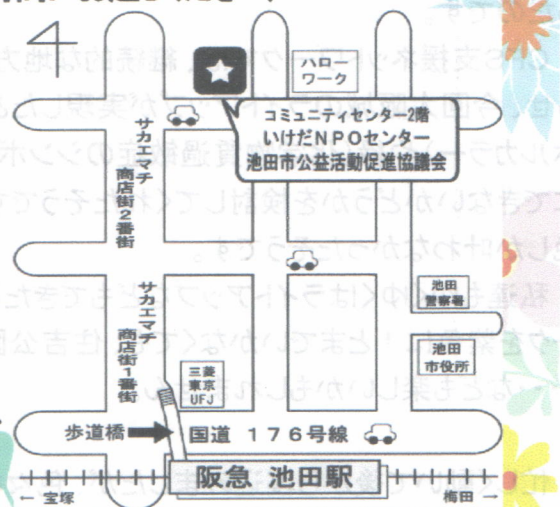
4

ハロー
ワーク

コミュニティセンター2階
いけだNPOセンター
池田市公益活動促進協議会

サカエマチ
商店街2番街

サカエマチ
商店街1番街

池田
警察署

池田
市役所

三菱
東京
UFJ

歩道橋

国道 176号線

阪急 池田駅

← 宝塚

梅田 →